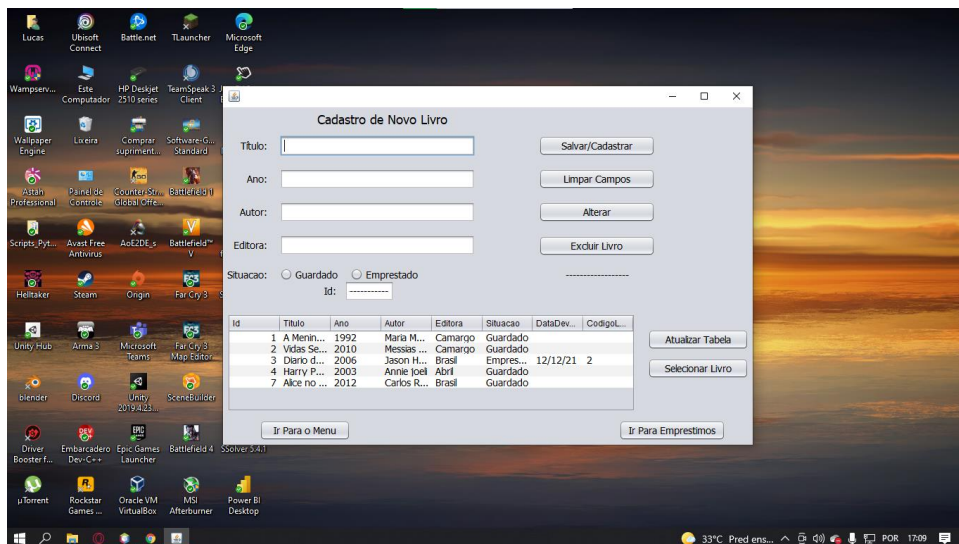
Lucas
Ubisoft Connect
Battle.net
TLauncher
Microsoft Edge
Wampserv...
Este Computador
HP Deskjet 2510 series
TeamSpeak 3 Client
Wallpaper Engine
Lixeira
Comprar supriment...
Software-G... Standard
Astah Professional
Painel de Controle
Counter-Str... Global Offe...
Battlefield 1
Scripts_Pyt...
Avast Free Antivirus
AoE2DE_s
Battlefield™ V
Helltaker
Steam
Origin
Far Cry 3
Unity Hub
Arma 3
Microsoft Teams
Far Cry 3 Map Editor
blender
Discord
Unity 2019.4.23...
SceneBuilder
Driver Booster f...
Embarcadero Dev-C++
Epic Games Launcher
Battlefield 4
SSolver 5.4.1
µTorrent
Rockstar Games ...
Oracle VM VirtualBox
MSI Afterburner
Power BI Desktop

Cadastro de Novo Livro
Titulo:
Ano:
Autor:
Editora:
Situacao:
Guardado
Emprestado
Id: -----------
Salvar/Cadastrar
Limpar Campos
Alterar
Excluir Livro
------------------

| Id | Titulo | Ano | Autor | Editora | Situacao | DataDev... | CodigoL... |
|---|---|---|---|---|---|---|---|
| 1 | A Menin... | 1992 | Maria M... | Camargo | Guardado | | |
| 2 | Vidas Se... | 2010 | Messias ... | Camargo | Guardado | | |
| 3 | Diario d... | 2006 | Jason H... | Brasil | Empres... | 12/12/21 | 2 |
| 4 | Harry P... | 2003 | Annie Joel | Abril | Guardado | | |
| 7 | Alice no ... | 2012 | Carlos R... | Brasil | Guardado | | |

Atualizar Tabela
Selecionar Livro
Ir Para o Menu
Ir Para Emprestimos

33°C Pred ens... POR 17:09